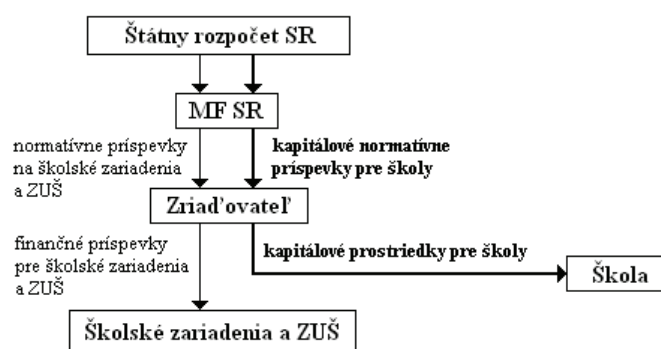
Štátny rozpočet SR

MF SR

normatívne príspevky na školské zariadenia a ZUŠ

kapitálové normatívne príspevky pre školy

Zriaďovateľ

finančné príspevky pre školské zariadenia a ZUŠ

kapitálové prostriedky pre školy

Škola

Školské zariadenia a ZUŠ